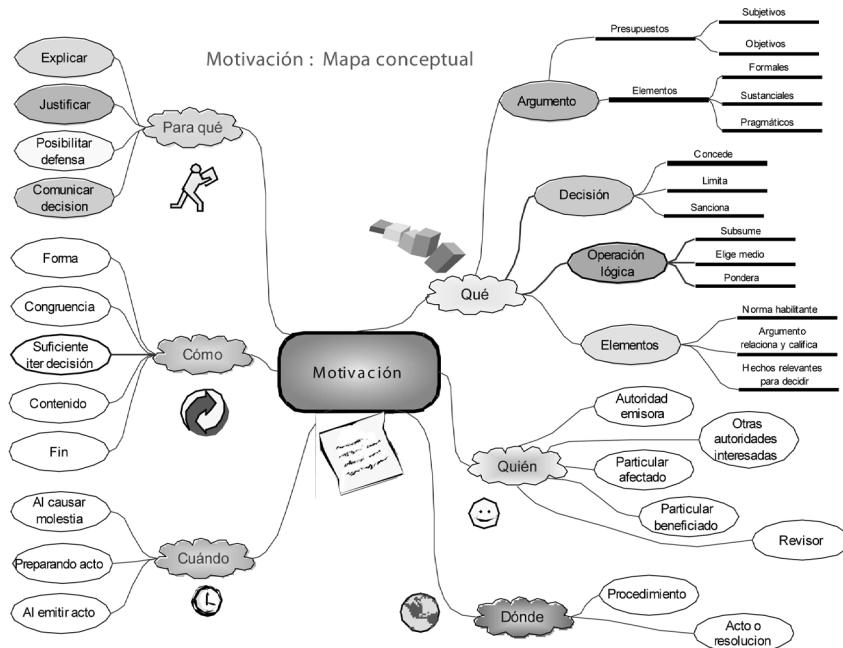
Motivación : Mapa conceptual

Motivación

Para qué
Explicar
Justificar
Posibilitar defensa
Comunicar decision

Cómo
Forma
Congruencia
Suficiente iter decisión
Contenido
Fin

Cuándo
Al causar molestia
Preparando acto
Al emitir acto

Qué
Argumento
Presupuestos
Subjetivos
Objetivos
Elementos
Formales
Sustanciales
Pragmáticos
Decisión
Concede
Limita
Sanciona
Operación lógica
Subsume
Elige medio
Pondera
Elementos
Norma habilitante
Argumento relaciona y califica
Hechos relevantes para decidir

Quién
Autoridad emisora
Otras autoridades interesadas
Particular afectado
Particular beneficiado
Revisor

Dónde
Procedimiento
Acto o resolucion